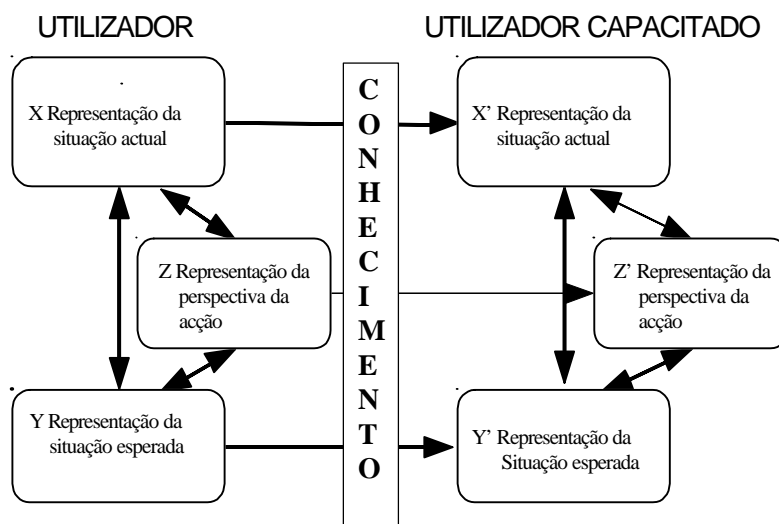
UTILIZADOR

UTILIZADOR CAPACITADO

X Representação da situação actual

Z Representação da perspectiva da acção

Y Representação da situação esperada

C
O
N
H
E
C
I
M
E
N
T
O

X' Representação da situação actual

Z' Representação da perspectiva da acção

Y' Representação da Situação esperada